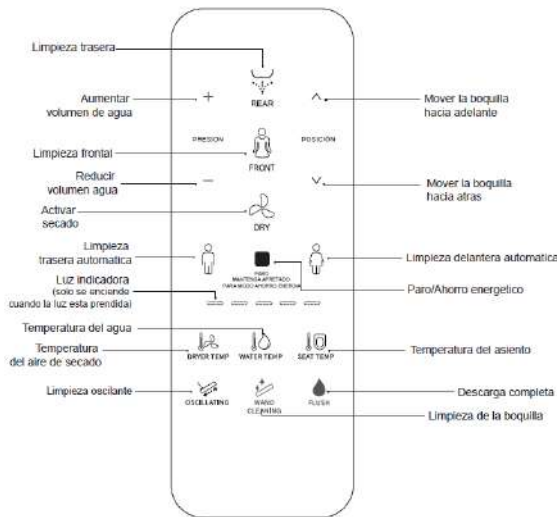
Limpieza trasera

REAR

Aumentar volumen de agua

+

^

Mover la boquilla hacia adelante

PRESION

POSICIÓN

Limpieza frontal

FRONT

Reducir volumen agua

—

v

Mover la boquilla hacia atras

Activar secado

DRY

Limpieza trasera automatica

Limpieza delantera automatica

PARO
MANTENGA APRETADO PARA MODO AHORRO ENERGIA

Luz indicadora (solo se enciende cuando la luz esta prendida)

Paro/Ahorro energetico

Temperatura del agua

Temperatura del aire de secado

DRYER TEMP

WATER TEMP

SEAT TEMP

Temperatura del asiento

Limpieza oscilante

OSCILLATING

WAND CLEANING

FLUSH

Descarga completa

Limpieza de la boquilla